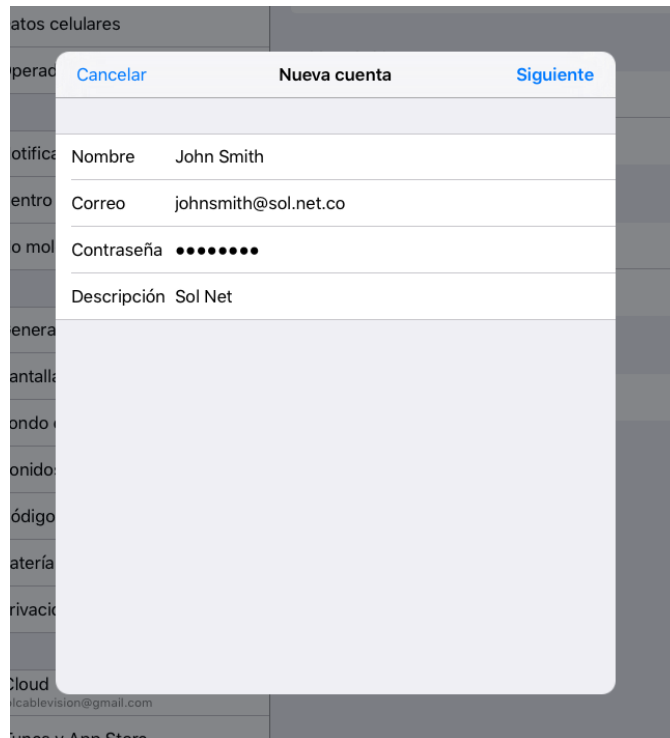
atos celulares
perad
otifica
entro
o mol
enera
antalla
ondo
onidos
ódigo
atería
rivacio
Cloud
lcablevision@gmail.com
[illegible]

Cancelar
Nueva cuenta
Siguiente

| | |
|---|---|
| Nombre | John Smith |
| Correo | johnsmith@sol.net.co |
| Contraseña | •••••••• |
| Descripción | Sol Net |